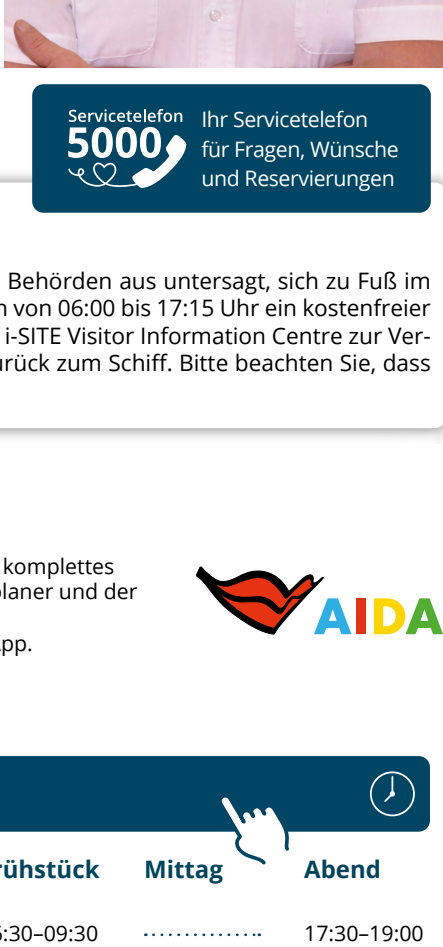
Servicetelefon
5000
Ihr Servicetelefon für Fragen, Wünsche und Reservierungen

Behörden aus untersagt, sich zu Fuß im
n von 06:00 bis 17:15 Uhr ein kostenfreier
i-SITE Visitor Information Centre zur Ver-
rück zum Schiff. Bitte beachten Sie, dass

komplettes
planer und der

pp.

AIDA

rühstück Mittag Abend

5:30–09:30 .............. 17:30–19:00